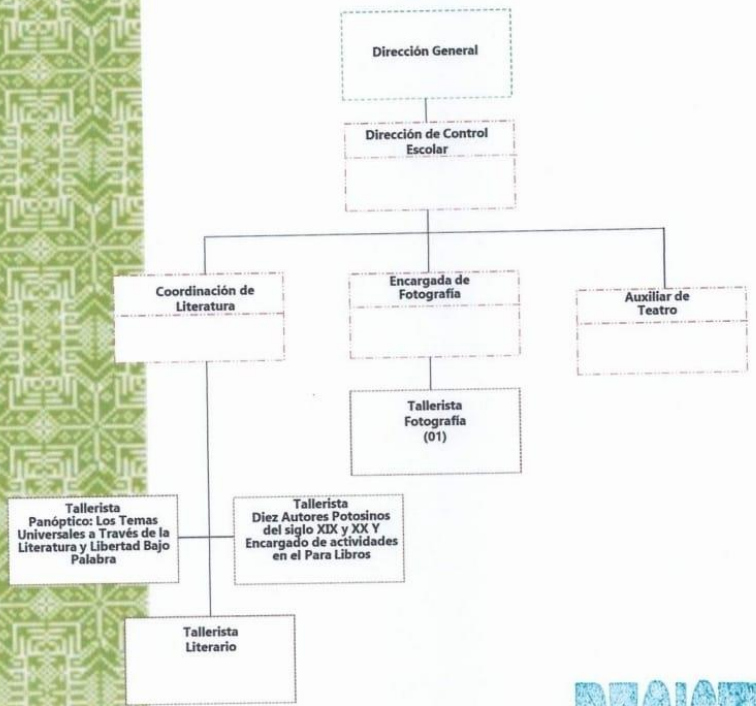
Dirección General

Dirección de Control Escolar

Coordinación de Literatura

Encargada de Fotografía

Auxiliar de Teatro

Tallerista Fotografía (01)

Tallerista Panóptico: Los Temas Universales a Través de la Literatura y Libertad Bajo Palabra

Tallerista Diez Autores Potosinos del siglo XIX y XX Y Encargado de actividades en el Para Libros

Tallerista Literario

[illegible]